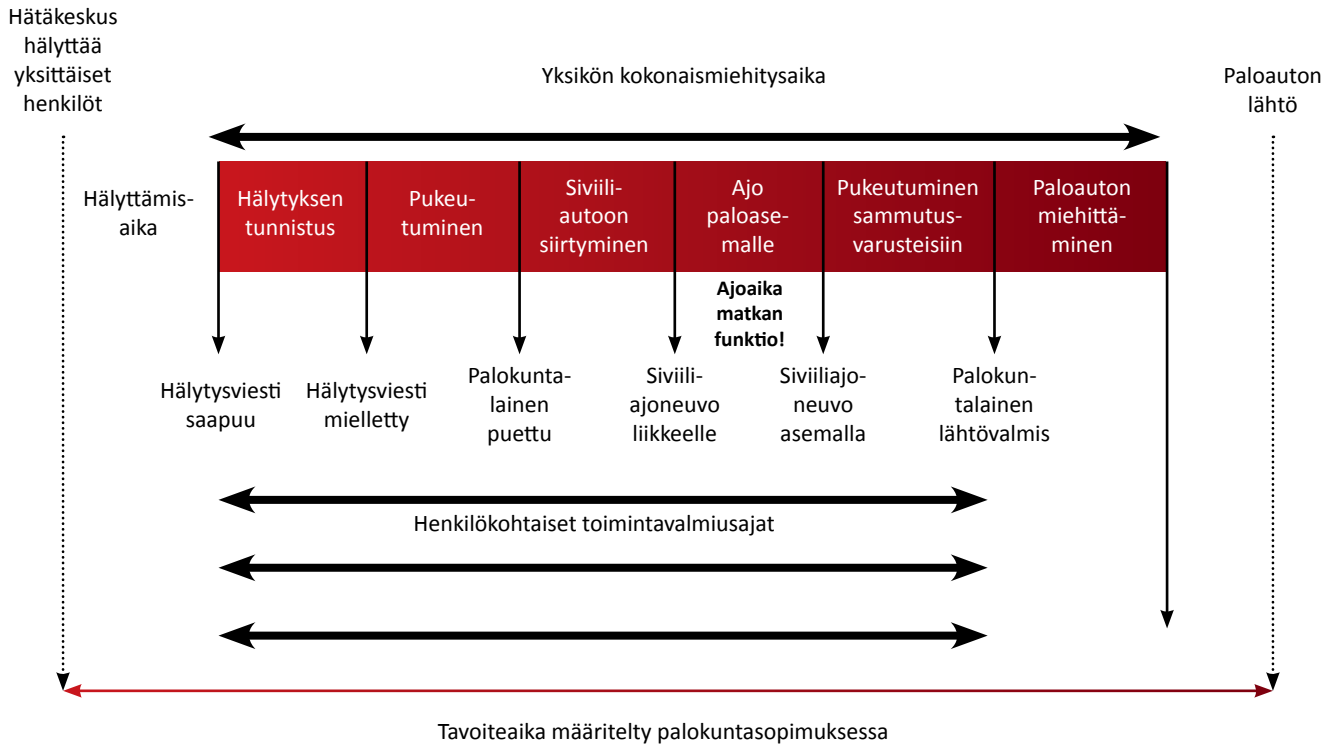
Hätäkeskus hälyttää yksittäiset henkilöt

Yksikön kokonaismiehitysaika

Paloauton lähtö

Hälyttämisaika

Hälytyksen tunnistus

Pukeutuminen

Siviiliautoon siirtyminen

Ajo paloasemalle

Pukeutuminen sammutusvarusteisiin

Paloauton miehittäminen

Ajoaika matkan funktio!

Hälytysviesti saapuu

Hälytysviesti mielletty

Palokuntalainen puettu

Siviiliajoneuvo liikkeelle

Siviiliajoneuvo asemalla

Palokuntalainen lähtövalmis

Henkilökohtaiset toimintavalmiusajat

Tavoiteaika määritelty palokuntasopimuksessa